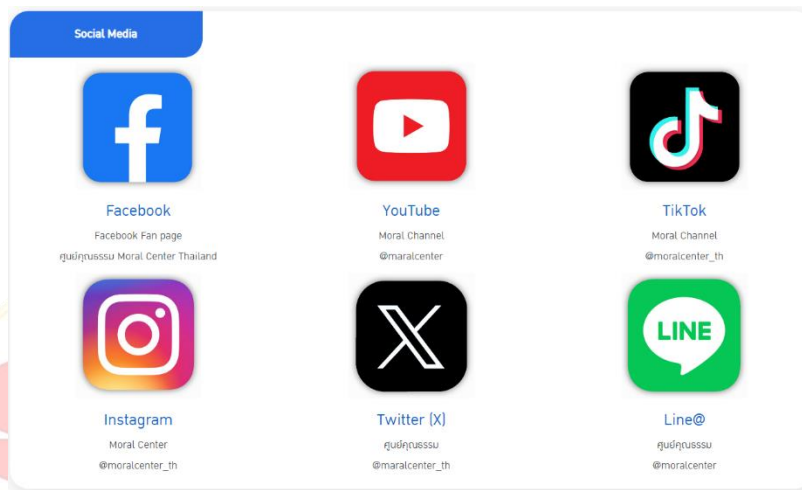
Social Media

Facebook
Facebook Fan page
ศูนย์คุณธรรม Moral Center Thailand

YouTube
Moral Channel
@moralcenter

TikTok
Moral Channel
@moralcenter_th

Instagram
Moral Center
@moralcenter_th

Twitter (X)
ศูนย์คุณธรรม
@moralcenter_th

Line@
ศูนย์คุณธรรม
@moralcenter

LINE